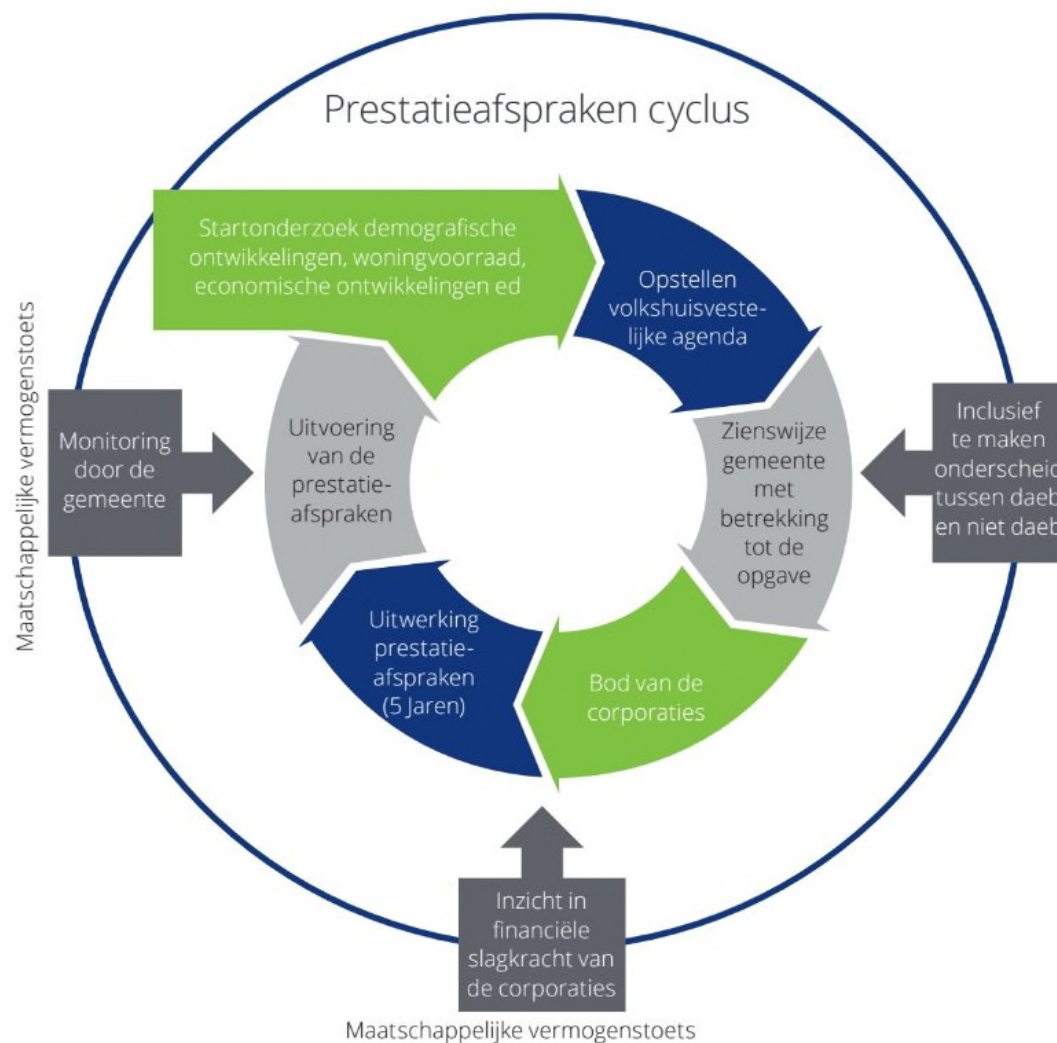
Prestatieafspraken cyclus

Startonderzoek demografische ontwikkelingen, woningvoorraad, economische ontwikkelingen ed

Opstellen volkshuisvestelijke agenda

Zienswijze gemeente met betrekking tot de opgave

Bod van de corporaties

Uitwerking prestatieafspraken (5 Jaren)

Uitvoering van de prestatieafspraken

Maatschappelijke vermogenstoets

Monitoring door de gemeente

Inclusief te maken onderscheid tussen daeb en niet daeb

Inzicht in financiële slagkracht van de corporaties

Maatschappelijke vermogenstoets